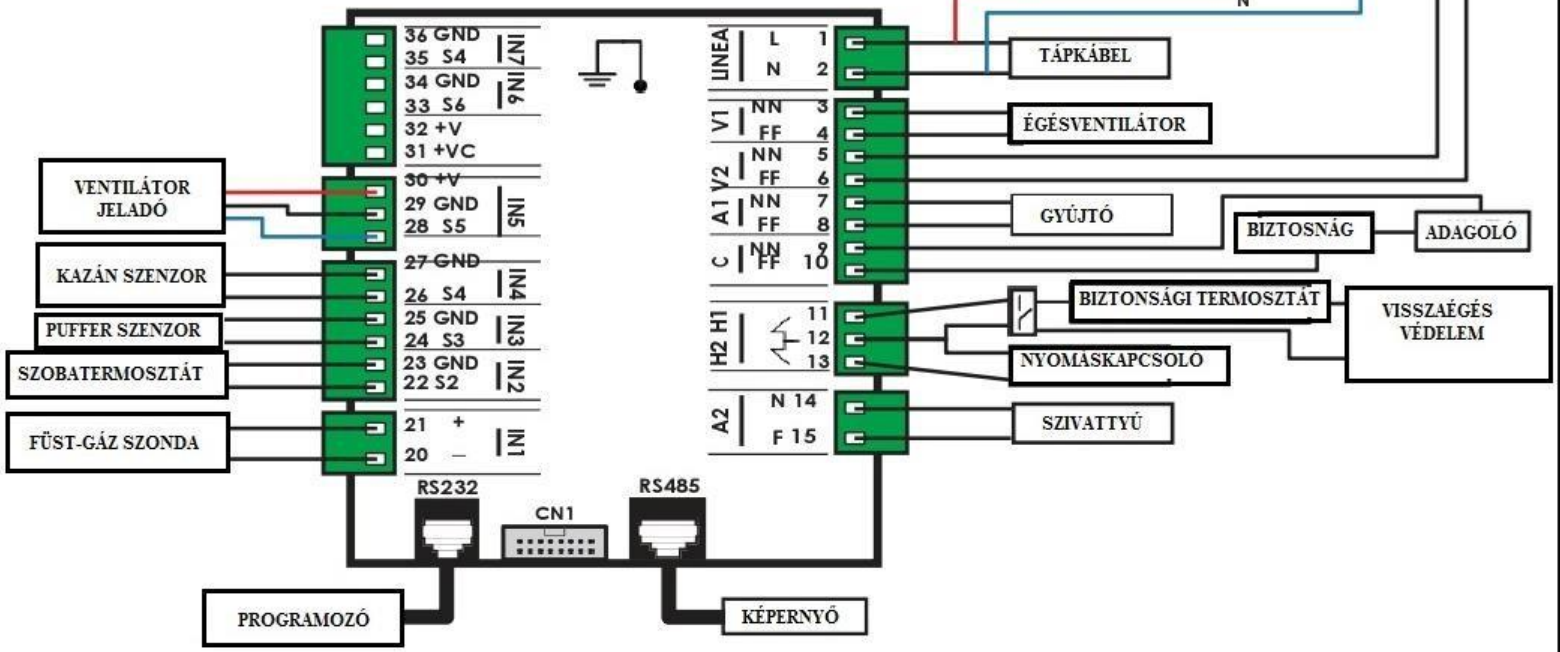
N

36 GND
35 S4
IN7
34 GND
33 S6
IN6
32 +V
31 +VC
30 +V
29 GND
28 S5
IN5
27 GND
26 S4
IN4
25 GND
24 S3
IN3
23 GND
22 S2
IN2
21 +
20 –
IN1

VENTILÁTOR JELADÓ
KAZÁN SZENZOR
PUFFER SZENZOR
SZOBATERMOSZTÁT
FÜST-GÁZ SZONDA

LINEA
L 1
N 2
V1
NN 3
FF 4
V2
NN 5
FF 6
A1
NN 7
FF 8
C
NN 9
FF 10
H2 H1
11
12
13
A2
N 14
F 15

TÁPKÁBEL
ÉGÉSVENTILÁTOR
GYÚJTÓ
BIZTOSNÁG
ADAGOLÓ
BIZTONSÁGI TERMOSZTÁT
VISSZAÉGÉS VÉDELEM
NYOMÁSKAPCSOLÓ
SZIVATTYÚ

RS232
CN1
RS485

PROGRAMOZÓ
KÉPERNYŐ